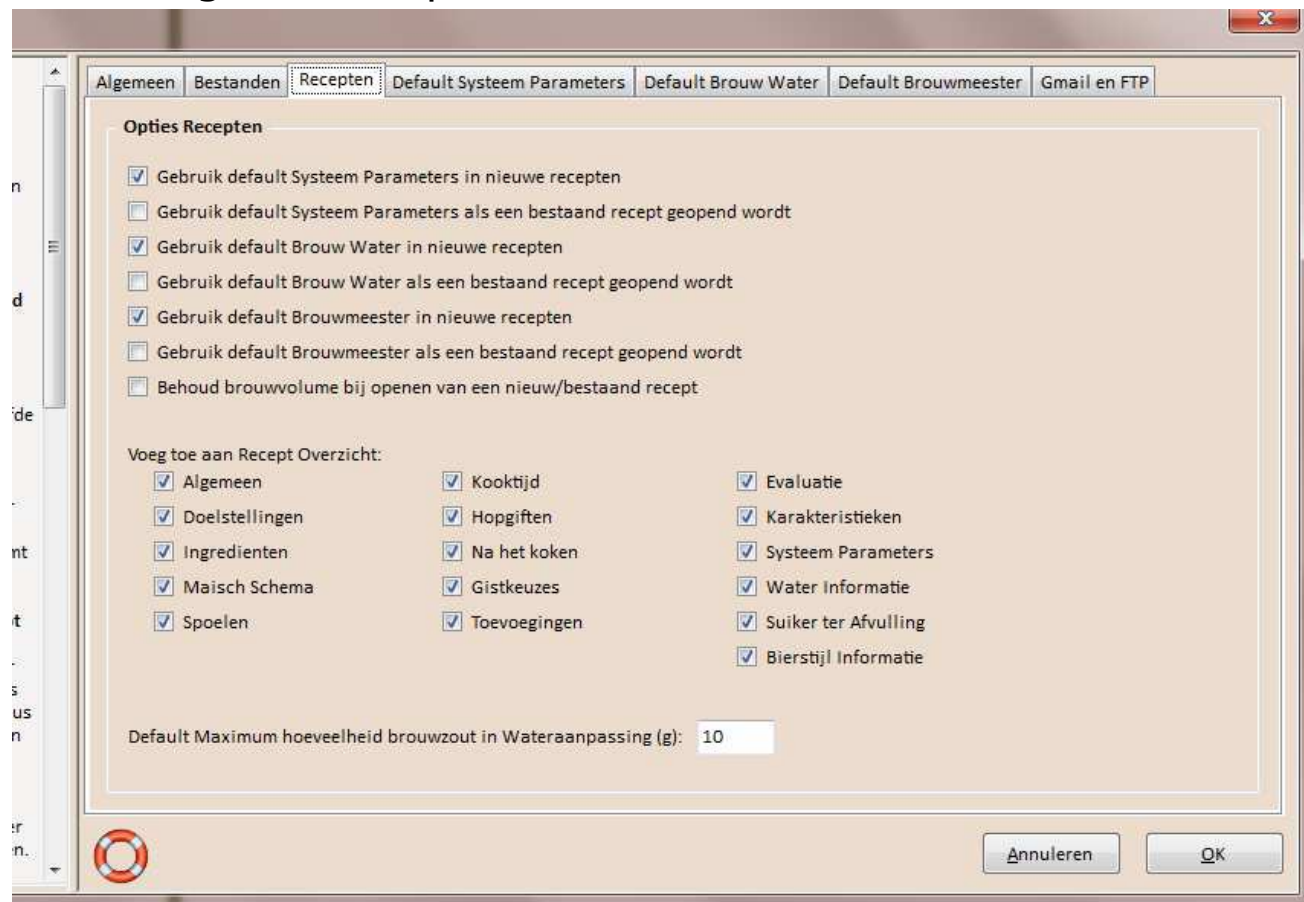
Algemeen | Bestanden | Recepten | Default Systeem Parameters | Default Brouw Water | Default Brouwmeester | Gmail en FTP

Opties Recepten

Gebruik default Systeem Parameters in nieuwe recepten
Gebruik default Systeem Parameters als een bestaand recept geopend wordt
Gebruik default Brouw Water in nieuwe recepten
Gebruik default Brouw Water als een bestaand recept geopend wordt
Gebruik default Brouwmeester in nieuwe recepten
Gebruik default Brouwmeester als een bestaand recept geopend wordt
Behoud brouwvolume bij openen van een nieuw/bestaand recept

Voeg toe aan Recept Overzicht:
Algemeen
Doelstellingen
Ingredienten
Maisch Schema
Spoelen
Kooktijd
Hopgiften
Na het koken
Gistkeuzes
Toevoegingen
Evaluatie
Karakteristieken
Systeem Parameters
Water Informatie
Suiker ter Afvulling
Bierstijl Informatie

Default Maximum hoeveelheid brouwzout in Wateraanpassing (g): 10

n
d
fde
nt
t
s
us
n
er
n.

Annuleren
OK